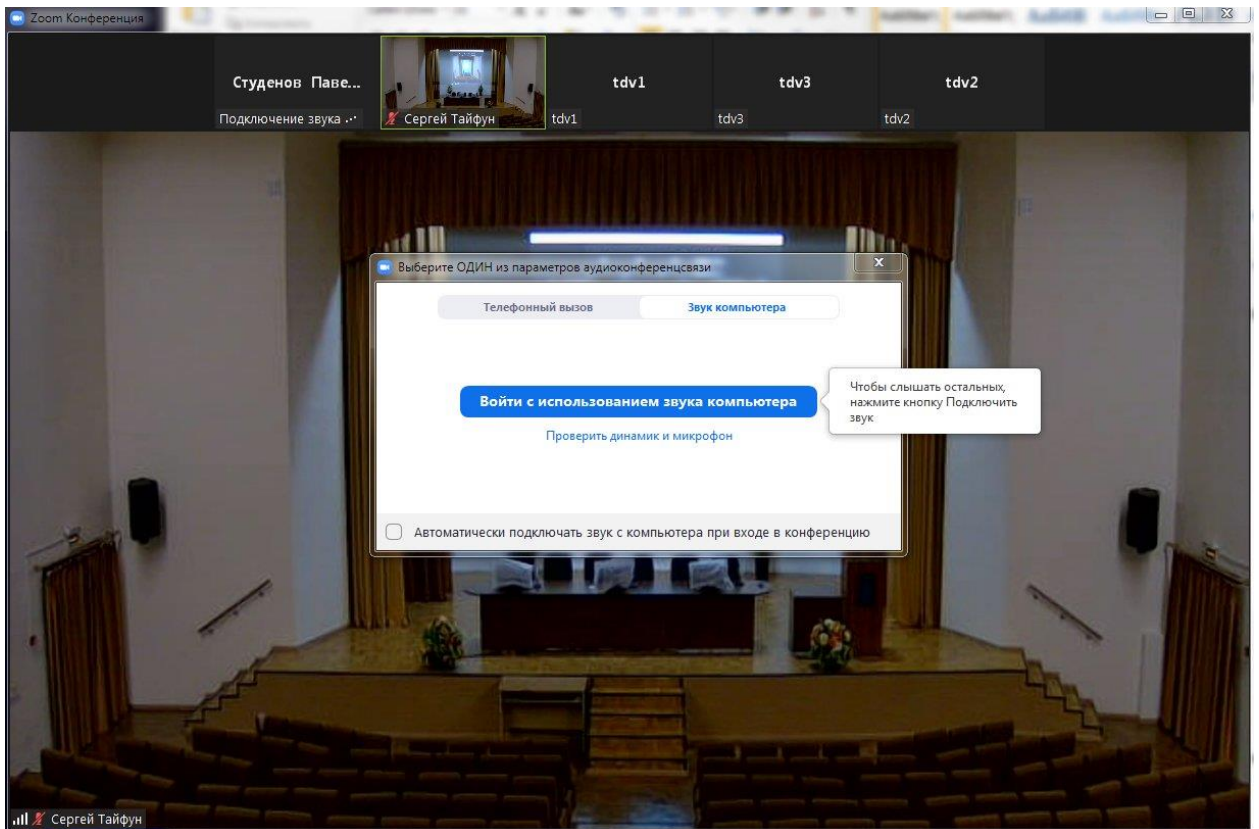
Zoom Конференция

Студенов Паве...
Подключение звука ...
Сергей Тайфун
tdv1
tdv1
tdv3
tdv3
tdv2
tdv2

Выберите ОДИН из параметров аудиоконференцсвязи

Телефонный вызов
Звук компьютера

Войти с использованием звука компьютера

Проверить динамик и микрофон

Чтобы слышать остальных, нажмите кнопку Подключить звук

Автоматически подключать звук с компьютера при входе в конференцию

Сергей Тайфун